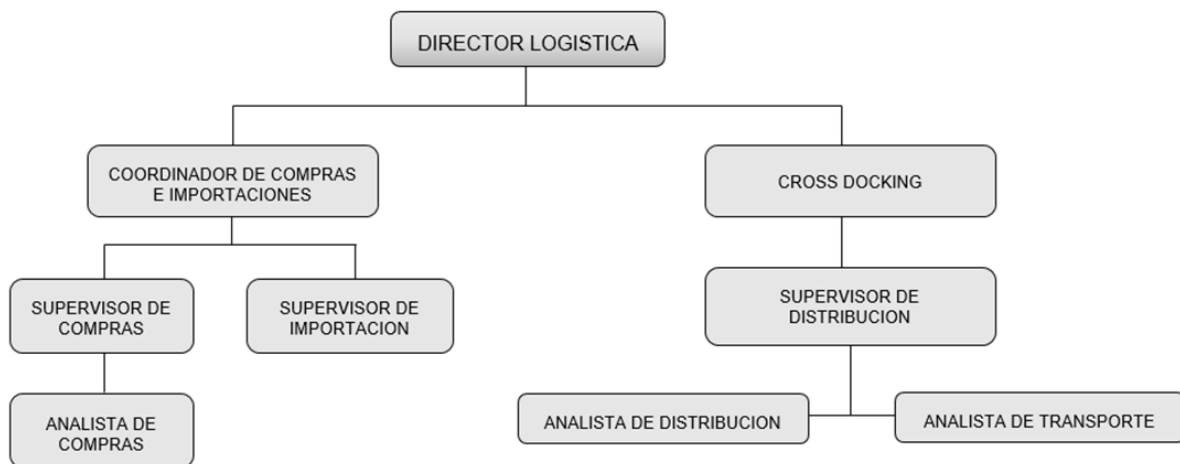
DIRECTOR LOGISTICA

COORDINADOR DE COMPRAS E IMPORTACIONES

CROSS DOCKING

SUPERVISOR DE COMPRAS

SUPERVISOR DE IMPORTACION

SUPERVISOR DE DISTRIBUCION

ANALISTA DE COMPRAS

ANALISTA DE DISTRIBUCION

ANALISTA DE TRANSPORTE